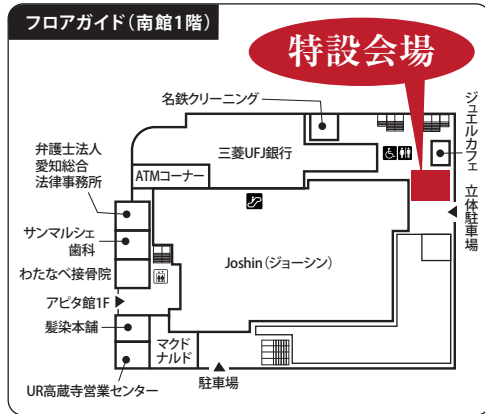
フロアガイド（南館1階）

特設会場

名鉄クリーニング

ジュエルカフェ

三菱UFJ銀行

弁護士法人
愛知総合
法律事務所

ATMコーナー

立体駐車場

サンマルシェ
歯科

わたなべ接骨院

Joshin（ジョーシン）

アピタ館1F

髪染本舗

マクド
ナルド

駐車場

UR高蔵寺営業センター